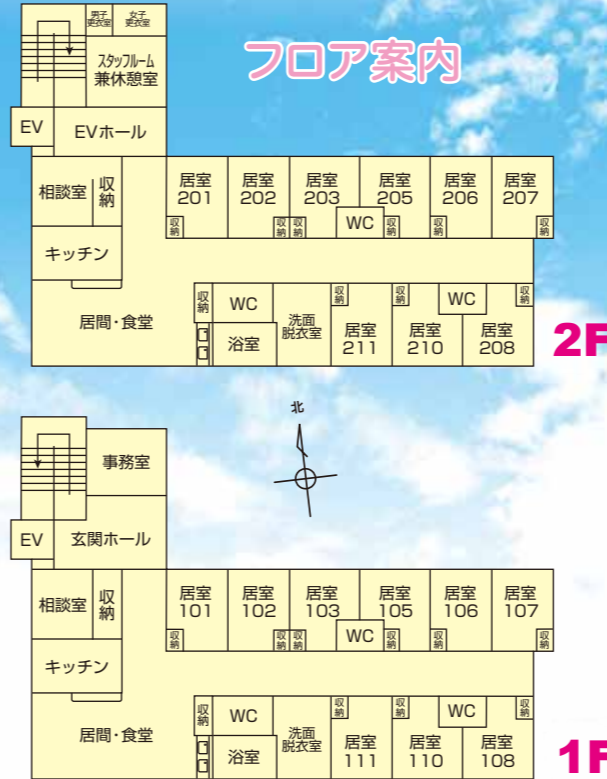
フロア案内

男子更衣室
女子更衣室
スタッフルーム兼休憩室
EV
EVホール
相談室
収納
キッチン
居間・食堂
居室 201
居室 202
居室 203
居室 205
居室 206
居室 207
収納
収納
収納
収納
収納
WC
収納
WC
浴室
洗面脱衣室
収納
居室 211
収納
居室 210
WC
収納
居室 208
2F

北

事務室
EV
玄関ホール
相談室
収納
キッチン
居間・食堂
居室 101
居室 102
居室 103
居室 105
居室 106
居室 107
収納
収納
収納
収納
収納
WC
収納
WC
浴室
洗面脱衣室
収納
居室 111
収納
居室 110
WC
収納
居室 108
1F